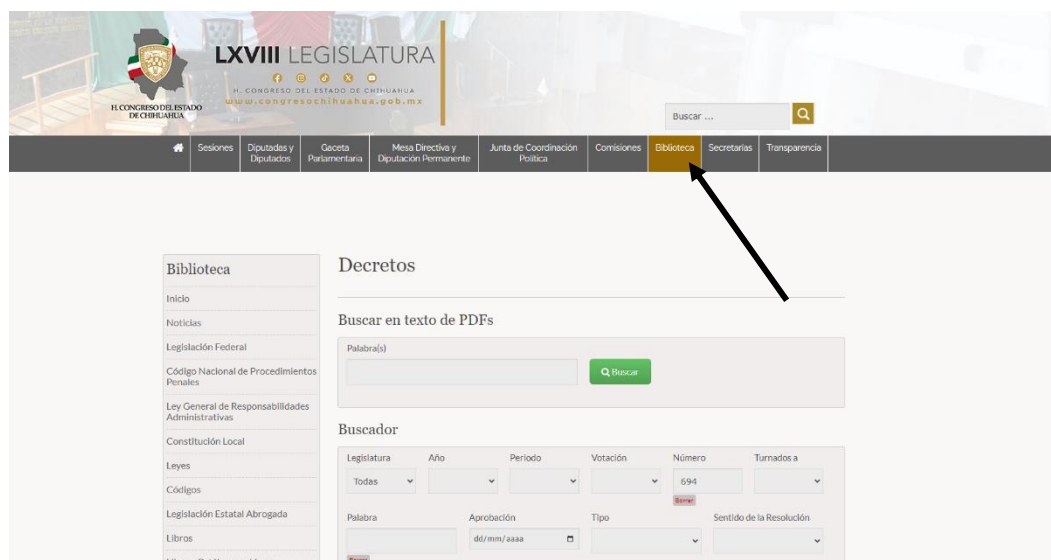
LXVIII LEGISLATURA
H. CONGRESO DEL ESTADO DE CHIHUAHUA
www.congresochihuahua.gob.mx
H. CONGRESO DEL ESTADO DE CHIHUAHUA

Buscar ...

Sesiones | Diputadas y Diputados | Gaceta Parlamentaria | Mesa Directiva y Diputación Permanente | Junta de Coordinación Política | Comisiones | Biblioteca | Secretarías | Transparencia

Biblioteca
Inicio
Noticias
Legislación Federal
Código Nacional de Procedimientos Penales
Ley General de Responsabilidades Administrativas
Constitución Local
Leyes
Códigos
Legislación Estatal Abrogada
Libros

Decretos

Buscar en texto de PDFs

Palabra(s)

Buscar

Buscador

Legislatura | Año | Periodo | Votación | Número | Turnados a
Todas | | | | 694 |
Borrar

Palabra | Aprobación | Tipo | Sentido de la Resolución
dd/mm/aaaa
Borrar